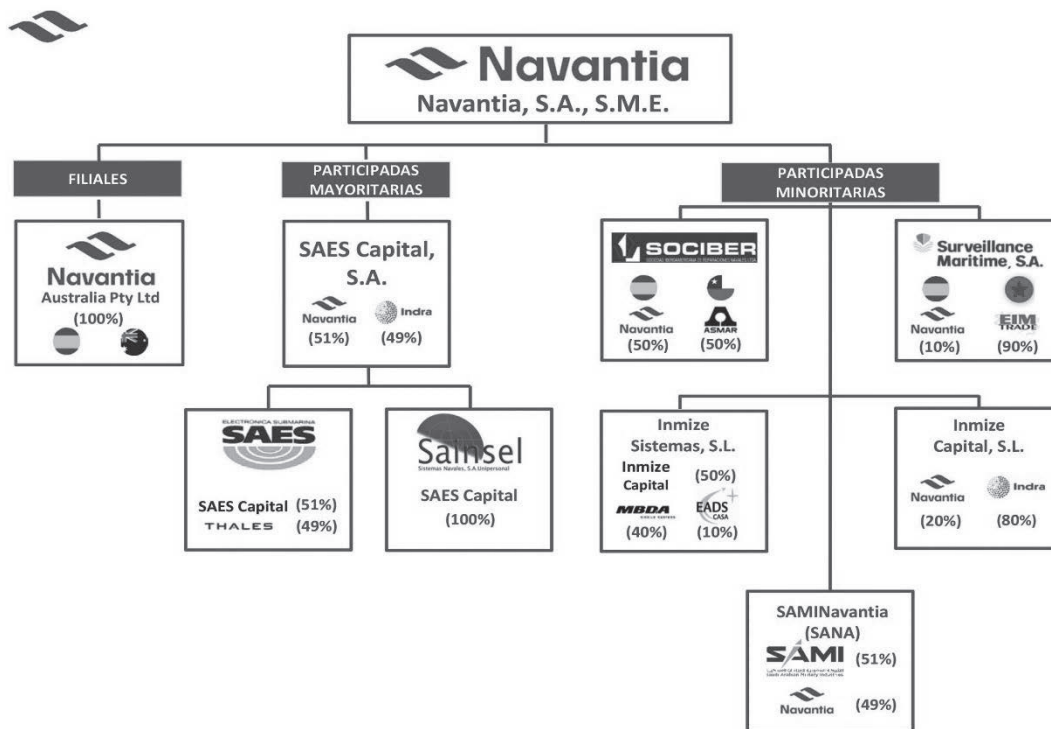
Navantia
Navantia, S.A., S.M.E.

FILIALES

Navantia
Australia Pty Ltd
(100%)

PARTICIPADAS MAYORITARIAS

SAES Capital, S.A.
Navantia (51%)
Indra (49%)

ELECTRONICA SUBMARINA
SAES
SAES Capital (51%)
THALES (49%)

Sainsel
Sistemas Navales, S.A.Unipersonal
SAES Capital
(100%)

PARTICIPADAS MINORITARIAS

SOCIBER
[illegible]
Navantia (50%)
ASMAR (50%)

Surveillance Maritime, S.A.
Navantia (10%)
EIM TRADE (90%)

Inmize Sistemas, S.L.
Inmize Capital (50%)
MBDA (40%)
EADS CASA (10%)

Inmize Capital, S.L.
Navantia (20%)
Indra (80%)

SAMINavantia (SANA)
SAMI (51%)
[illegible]
Navantia (49%)